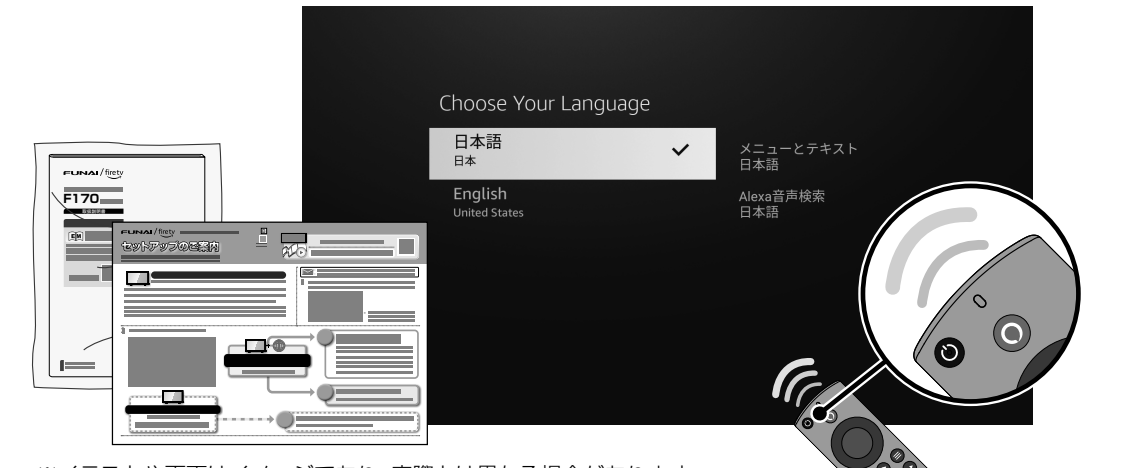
FUNAI / firetv
F170

FUNAI / firetv
セットアップのご案内

Choose Your Language

日本語
日本

English
United States

メニューとテキスト
日本語

Alexa音声検索
日本語

※ イラストや画面はイメージであり、実際とは異なる場合があります。